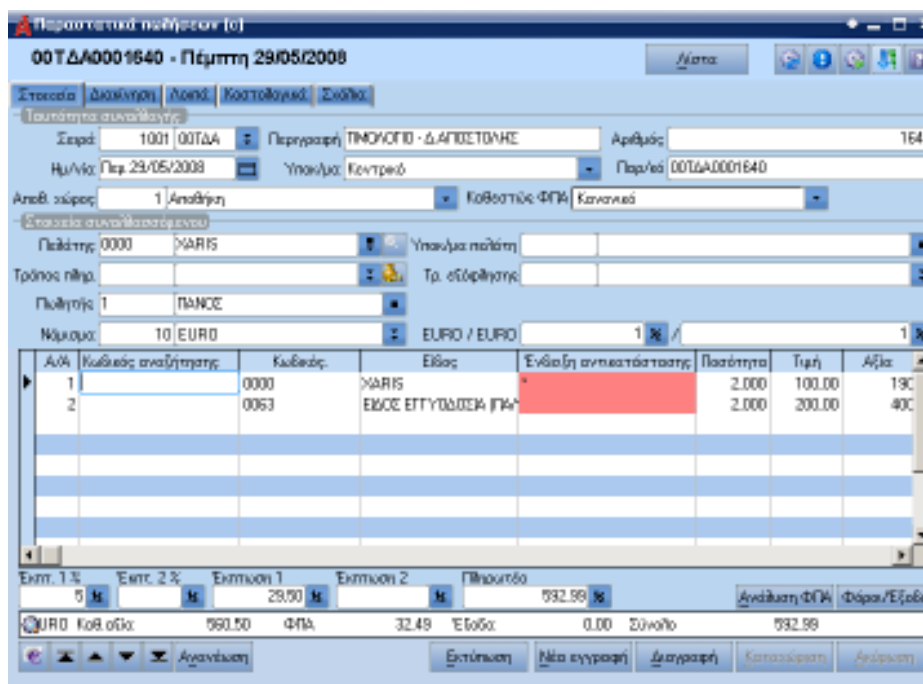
Παραστατικά πωλήσεων (c)

00ΤΔΑ0001640 - Πέμπτη 29/05/2008

Λίστα

Στοιχεία | Διακίνηση | Λοιπά | Κοστολογικά | Σχόλια

Ταυτότητα συναλλαγής

Σειρά 1001 00ΤΔΑ

Περιγραφή ΤΙΜΟΛΟΓΙΟ - Δ.ΑΠΟΣΤΟΛΗΣ

Αριθμός 164

Ημ/νία Πεμ 29/05/2008

Υποκ/μα Κεντρικό

Παρ/κό 00ΤΔΑ0001640

Αποθ. χώρος 1 Αποθήκη

Καθεστώς ΦΠΑ Κανονικό

Στοιχεία συναλλασσόμενου

Πελάτης 0000 XARIS

Υποκ/μα πελάτη

Τρόπος πληρ.

Τρ. εξόφλησης

Πωλητής 1 ΠΑΝΟΣ

Νόμισμα 10 EURO

EURO / EURO 1 / 1

| Α/Α | Κωδικός αναζήτησης | Κωδικός | Είδος | Ένδειξη αντικατάστασης | Ποσότητα | Τιμή | Αξία |
|---|---|---|---|---|---|---|---|
| 1 | | 0000 | XARIS | * | 2.000 | 100.00 | 19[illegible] |
| 2 | | 0063 | ΕΙΔΟΣ ΕΓΓΥΟΔΟΣΙΑ (ΠΑ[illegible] | | 2.000 | 200.00 | 40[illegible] |

Εκπτ. 1 % 5

Εκπτ. 2 %

Έκπτωση 1 29.50

Έκπτωση 2

Πληρωτέο 592.99

Ανάλυση ΦΠΑ

Φόροι/Εξοδ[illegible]

EURO Καθ.αξία 560.50 ΦΠΑ 32.49 Έξοδα 0.00 Σύνολο 592.99

Ανανέωση

Εκτύπωση

Νέα εγγραφή

Διαγραφή

Καταχώρηση

Ακύρωση